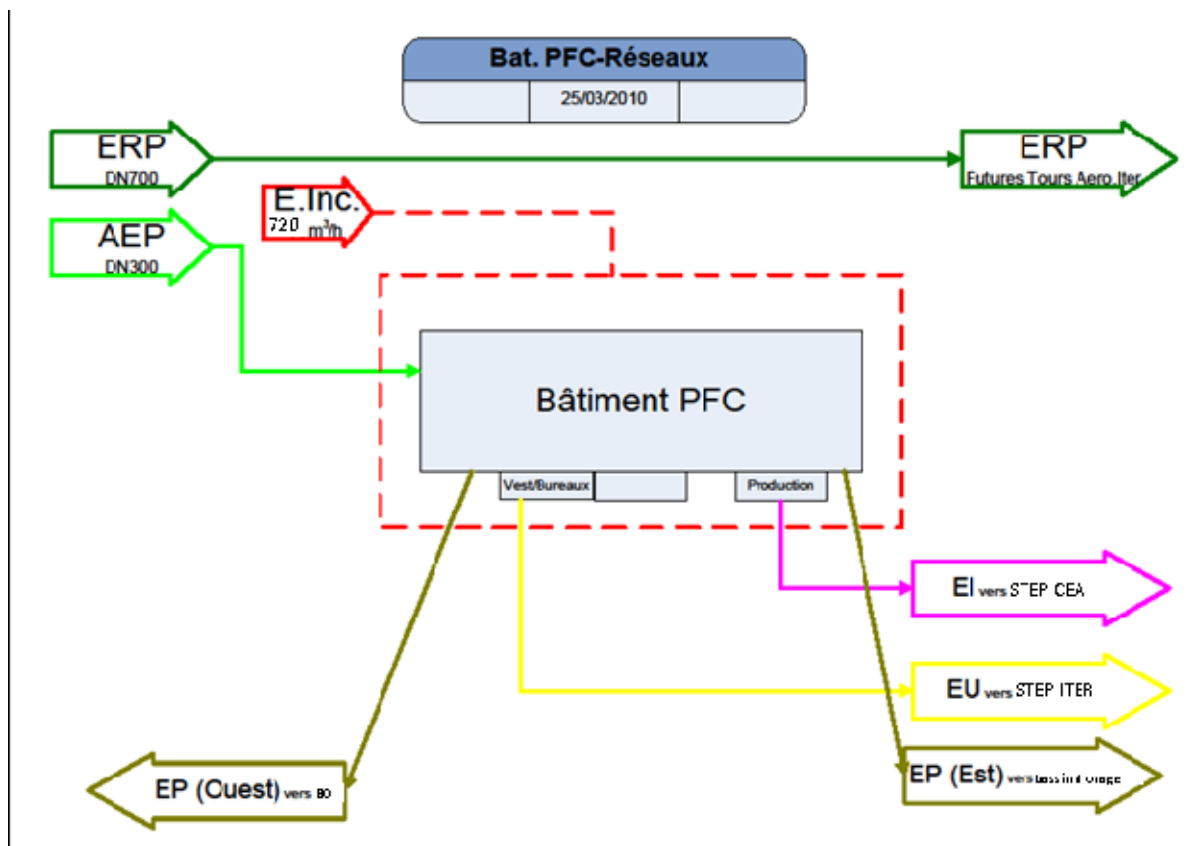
Bat. PFC-Réseaux

25/03/2010

ERP
DN700

ERP
Futures Tours Aero. Iter

E.Inc.
720 m³/h

AEP
DN300

Bâtiment PFC

Vest/Bureaux

Production

EI vers STEP CEA

EU vers STEP ITER

EP (Ouest) vers B0

EP (Est) vers bassin d'orage